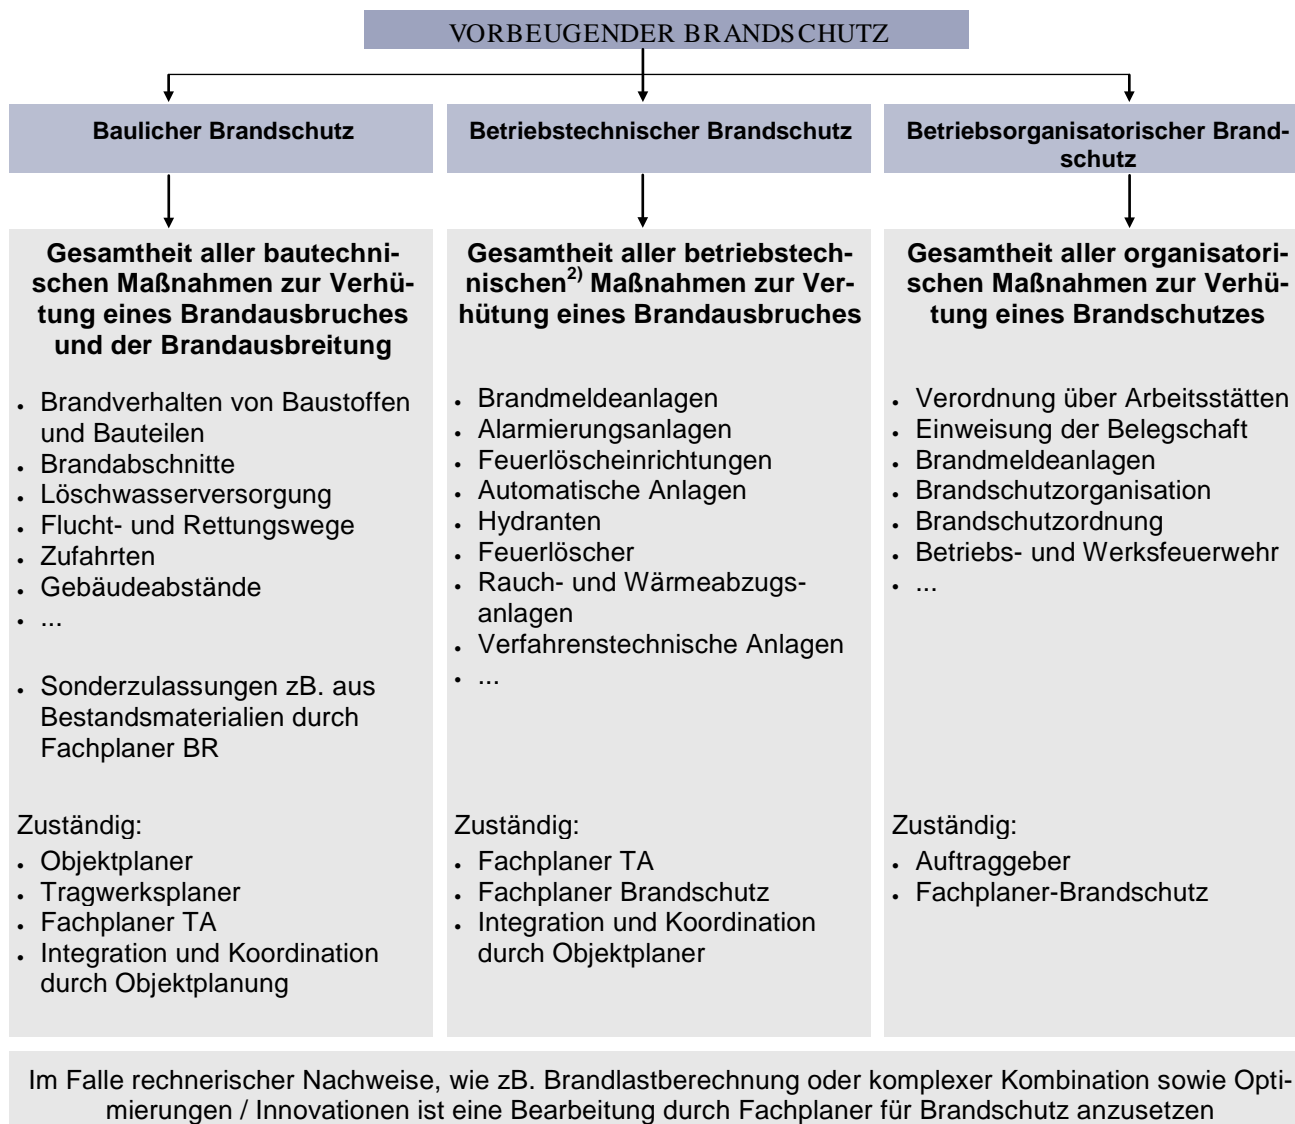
VORBEUGENDER BRANDSCHUTZ

Baulicher Brandschutz

Gesamtheit aller bautechnischen Maßnahmen zur Verhütung eines Brandausbruches und der Brandausbreitung

- Brandverhalten von Baustoffen und Bauteilen
- Brandabschnitte
- Löschwasserversorgung
- Flucht- und Rettungswege
- Zufahrten
- Gebäudeabstände
- ...

- Sonderzulassungen zB. aus Bestandsmaterialien durch Fachplaner BR

Zuständig:
- Objektplaner
- Tragwerksplaner
- Fachplaner TA
- Integration und Koordination durch Objektplanung

Betriebstechnischer Brandschutz

Gesamtheit aller betriebstechnischen$^{2)}$ Maßnahmen zur Verhütung eines Brandausbruches

- Brandmeldeanlagen
- Alarmierungsanlagen
- Feuerlöscheinrichtungen
- Automatische Anlagen
- Hydranten
- Feuerlöscher
- Rauch- und Wärmeabzugsanlagen
- Verfahrenstechnische Anlagen
- ...

Zuständig:
- Fachplaner TA
- Fachplaner Brandschutz
- Integration und Koordination durch Objektplaner

Betriebsorganisatorischer Brandschutz

Gesamtheit aller organisatorischen Maßnahmen zur Verhütung eines Brandschutzes

- Verordnung über Arbeitsstätten
- Einweisung der Belegschaft
- Brandmeldeanlagen
- Brandschutzorganisation
- Brandschutzordnung
- Betriebs- und Werksfeuerwehr
- ...

Zuständig:
- Auftraggeber
- Fachplaner-Brandschutz

Im Falle rechnerischer Nachweise, wie zB. Brandlastberechnung oder komplexer Kombination sowie Optimierungen / Innovationen ist eine Bearbeitung durch Fachplaner für Brandschutz anzusetzen